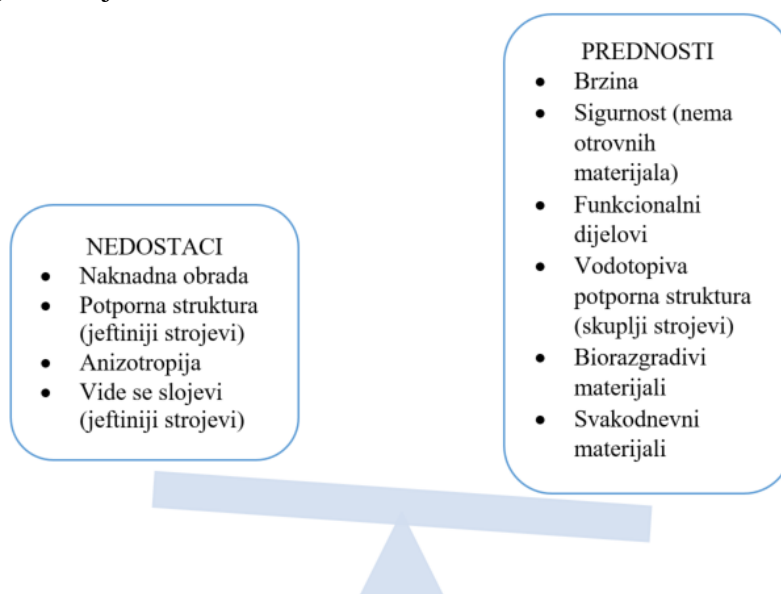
NEDOSTACI
- Naknadna obrada
- Potporna struktura (jeftiniji strojevi)
- Anizotropija
- Vide se slojevi (jeftiniji strojevi)

PREDNOSTI
- Brzina
- Sigurnost (nema otrovnih materijala)
- Funkcionalni dijelovi
- Vodotopiva potporna struktura (skuplji strojevi)
- Biorazgradivi materijali
- Svakodnevni materijali